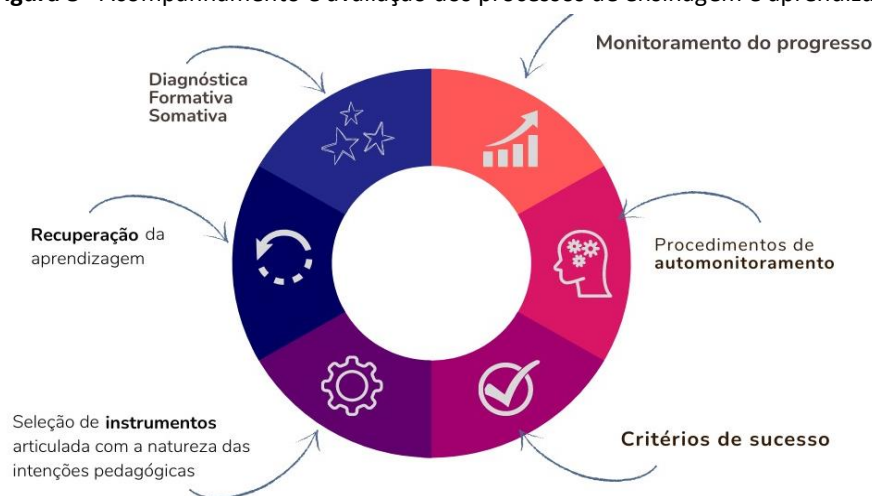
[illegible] – Acompanhamento e avaliação dos processos de ensinagem e aprendiza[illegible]

Monitoramento do progresso

Diagnóstica
Formativa
Somativa

Procedimentos de **automonitoramento**

**Recuperação** da aprendizagem

Seleção de **instrumentos** articulada com a natureza das intenções pedagógicas

Critérios de sucesso